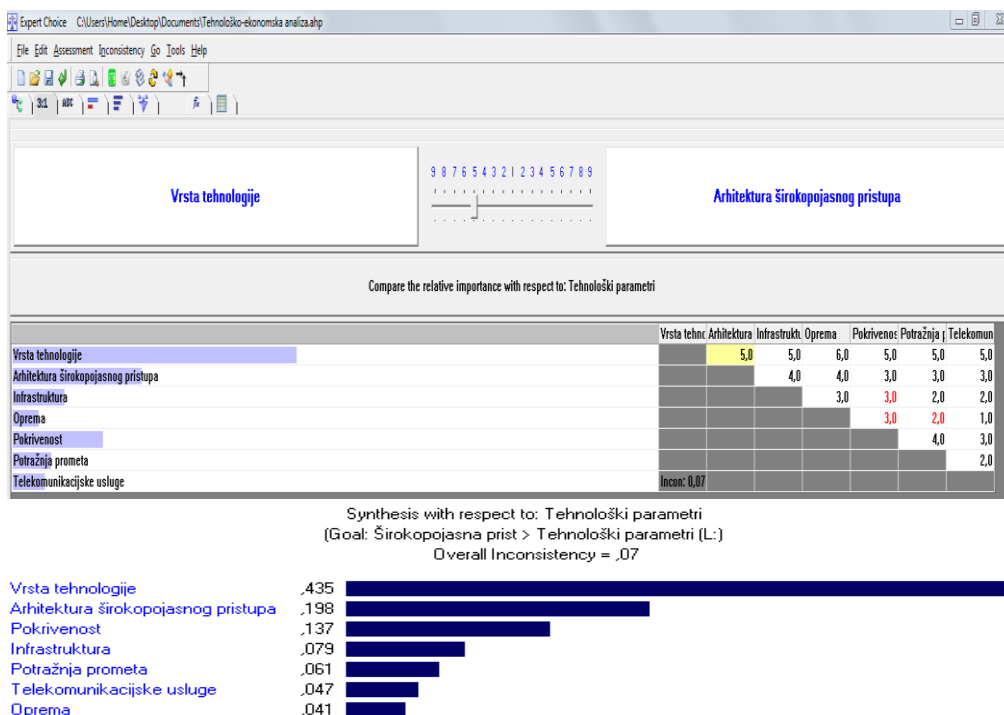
Expert Choice C:\Users\Home\Desktop\Documents\Tehnološko-ekonomska analiza.ahp

File Edit Assessment Inconsistency Go Tools Help

3:1 ABC

Vrsta tehnologije

9 8 7 6 5 4 3 2 1 2 3 4 5 6 7 8 9

Arhitektura širokopojasnog pristupa

Compare the relative importance with respect to: Tehnološki parametri

| | Vrsta tehno | Arhitektura | Infrastruktu | Oprema | Pokrivenos | Potražnja p | Telekomun |
|---|---|---|---|---|---|---|---|
| Vrsta tehnologije | | 5,0 | 5,0 | 6,0 | 5,0 | 5,0 | 5,0 |
| Arhitektura širokopojasnog pristupa | | | 4,0 | 4,0 | 3,0 | 3,0 | 3,0 |
| Infrastruktura | | | | 3,0 | 3,0 | 2,0 | 2,0 |
| Oprema | | | | | 3,0 | 2,0 | 1,0 |
| Pokrivenost | | | | | | 4,0 | 3,0 |
| Potražnja prometa | | | | | | | 2,0 |
| Telekomunikacijske usluge | Incon: 0,07 | | | | | | |

Synthesis with respect to: Tehnološki parametri
(Goal: Širokopojasna prist > Tehnološki parametri (L:)
Overall Inconsistency = ,07

Vrsta tehnologije ,435
Arhitektura širokopojasnog pristupa ,198
Pokrivenost ,137
Infrastruktura ,079
Potražnja prometa ,061
Telekomunikacijske usluge ,047
Oprema ,041